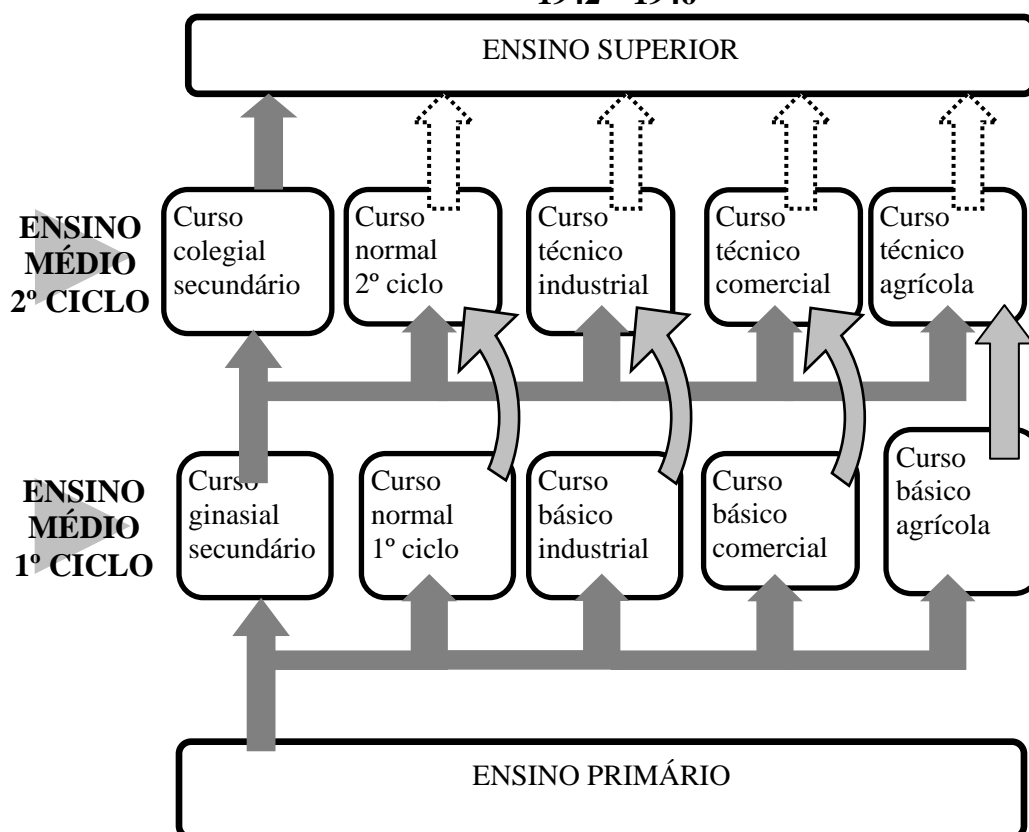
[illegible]

ENSINO SUPERIOR

ENSINO MÉDIO 2º CICLO

Curso colegial secundário

Curso normal 2º ciclo

Curso técnico industrial

Curso técnico comercial

Curso técnico agrícola

ENSINO MÉDIO 1º CICLO

Curso ginasial secundário

Curso normal 1º ciclo

Curso básico industrial

Curso básico comercial

Curso básico agrícola

ENSINO PRIMÁRIO